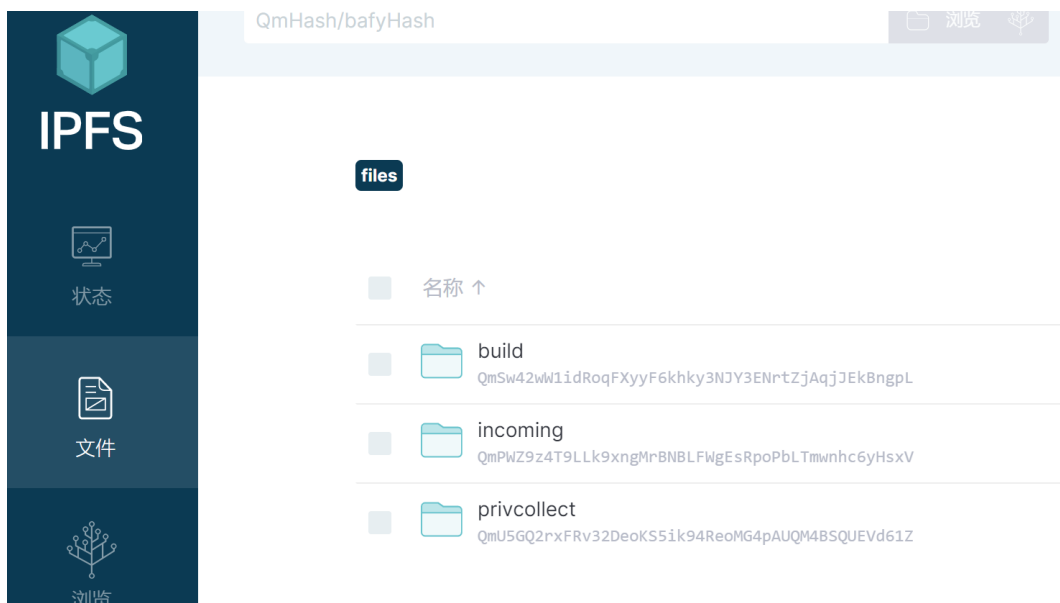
IPFS

状态

文件

浏览

QmHash/bafyHash

浏览

files

名称 ↑

build
QmSw42wW1idRoqFXyyF6khky3NJY3ENrtZjAqjJEkBngpL

incoming
QmPWZ9z4T9LLk9xngMrBNBLFWgEsRpoPbLTmwnhc6yHsxV

privcollect
QmU5GQ2rxFRv32DeoKS5ik94ReoMG4pAUQM4BSQUEVd61Z